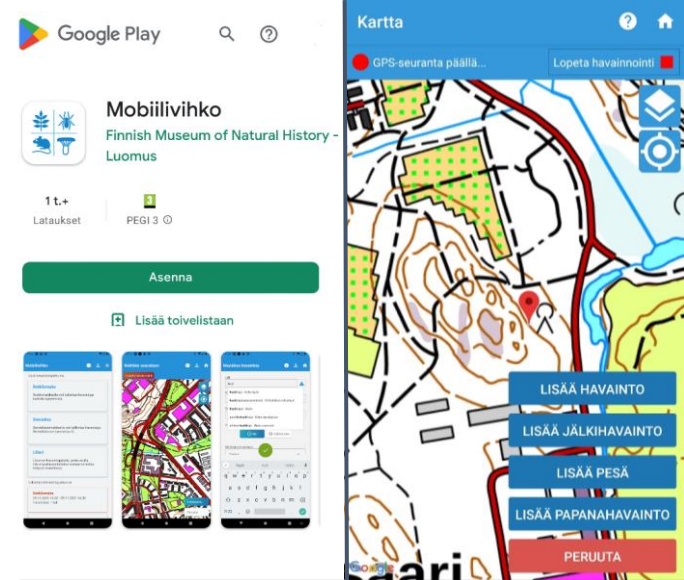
Google Play

Mobiilivihko

Finnish Museum of Natural History - Luomus

1 t.+
Lataukset

3
PEGI 3

Asenna

Lisää toivelistaan

Kartta

GPS-seuranta päällä...

Lopeta havainnointi

LISÄÄ HAVAINTO

LISÄÄ JÄLKIHAVAINTO

LISÄÄ PESÄ

LISÄÄ PAPANAHAVAINTO

PERUUTA

Google

sari